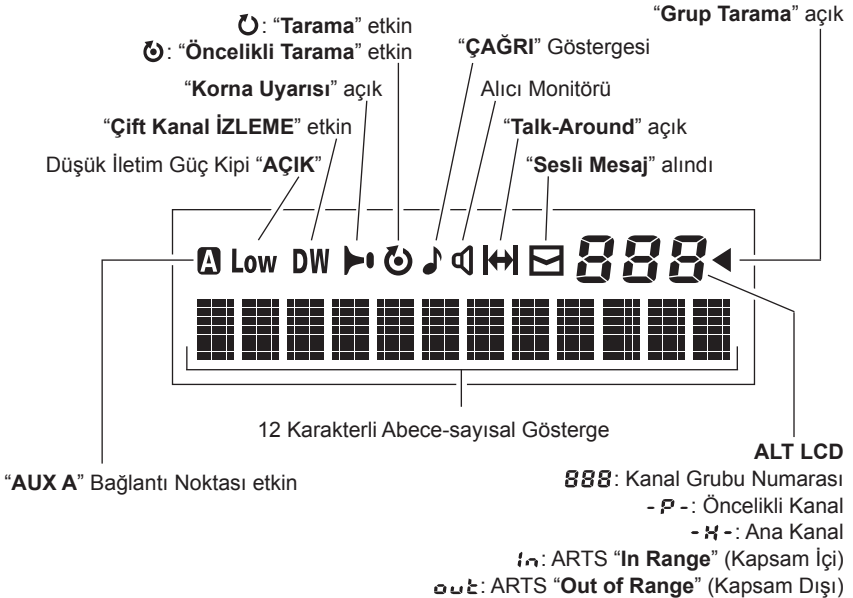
"Grup Tarama" açık

: "Tarama" etkin
: "Öncelikli Tarama" etkin

"ÇAĞRI" Göstergesi

"Korna Uyarısı" açık

Alıcı Monitörü

"Çift Kanal İZLEME" etkin

"Talk-Around" açık

Düşük İletim Güç Kipi "AÇIK"

"Sesli Mesaj" alındı

A Low DW 888

12 Karakterli Abece-sayısal Gösterge

"AUX A" Bağlantı Noktası etkin

ALT LCD
888: Kanal Grubu Numarası
-P-: Öncelikli Kanal
-H-: Ana Kanal
In: ARTS "In Range" (Kapsam İçi)
out: ARTS "Out of Range" (Kapsam Dışı)